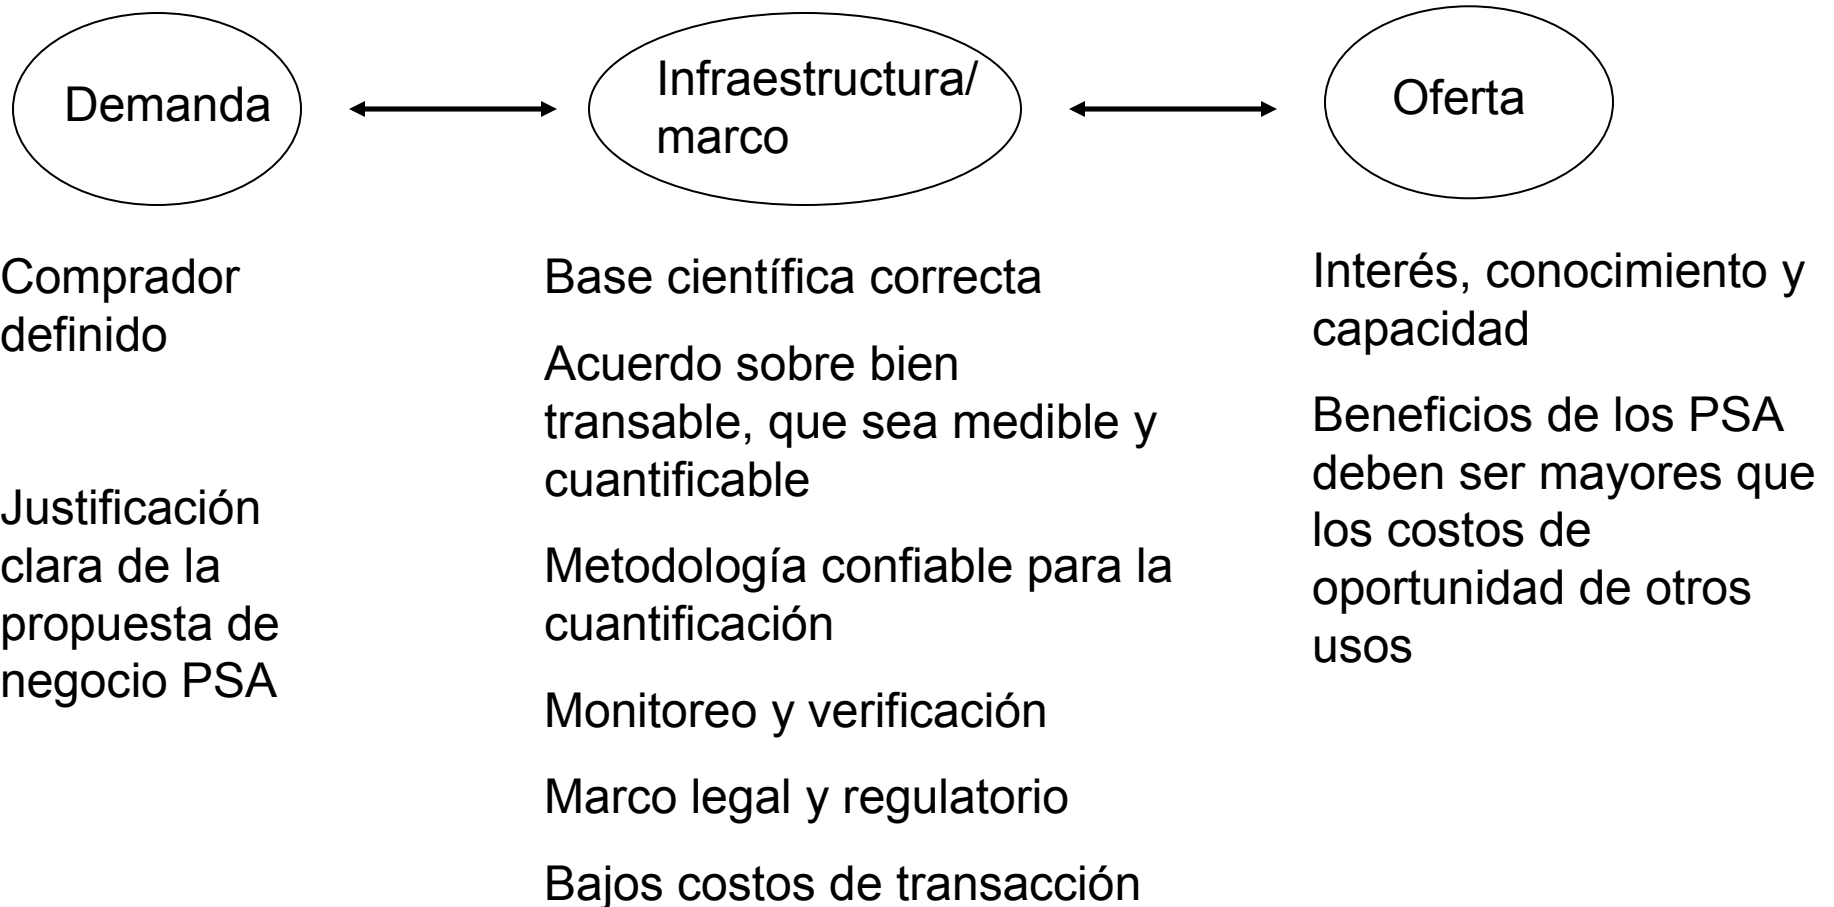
Demanda

Infraestructura/ marco

Oferta

Comprador definido

Justificación clara de la propuesta de negocio PSA

Base científica correcta

Acuerdo sobre bien transable, que sea medible y cuantificable

Metodología confiable para la cuantificación

Monitoreo y verificación

Marco legal y regulatorio

Bajos costos de transacción

Interés, conocimiento y capacidad

Beneficios de los PSA deben ser mayores que los costos de oportunidad de otros usos